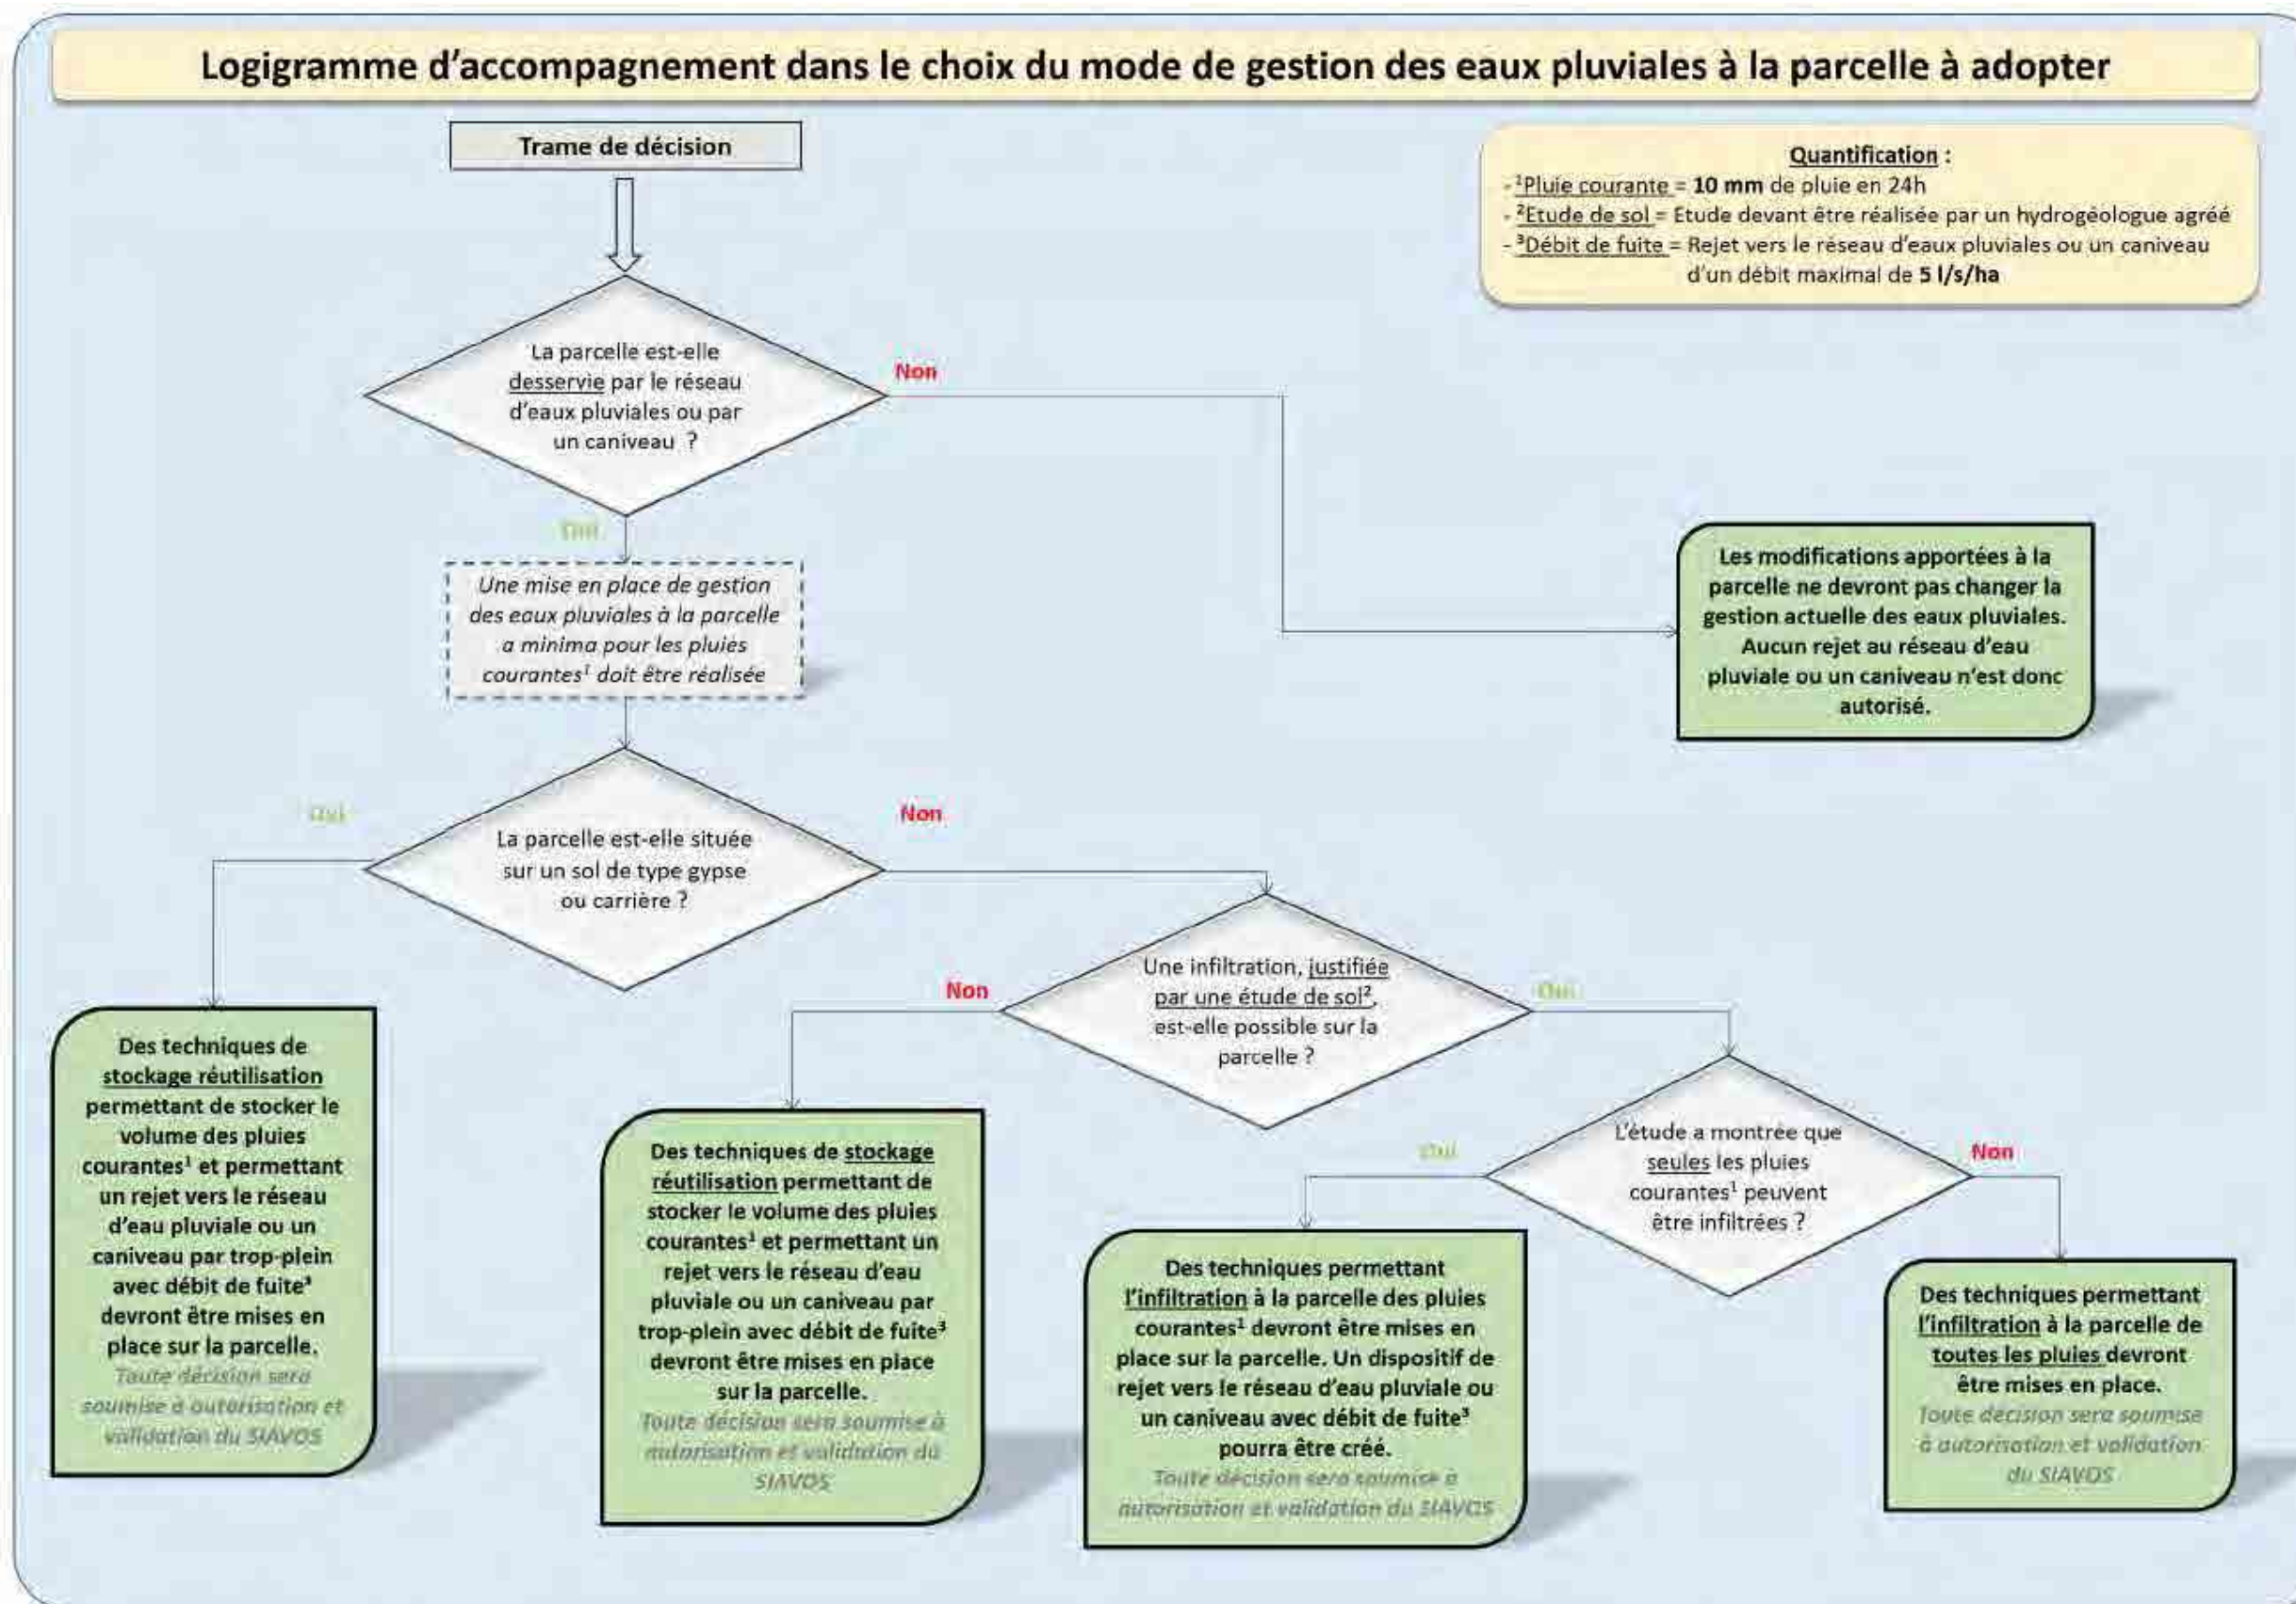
Logigramme d'accompagnement dans le choix du mode de gestion des eaux pluviales à la parcelle à adopter

Trame de décision

Quantification :
- $^1$Pluie courante = **10 mm** de pluie en 24h
- $^2$Etude de sol = Etude devant être réalisée par un hydrogéologue agréé
- $^3$Débit de fuite = Rejet vers le réseau d'eaux pluviales ou un caniveau d'un débit maximal de **5 l/s/ha**

La parcelle est-elle desservie par le réseau d'eaux pluviales ou par un caniveau ?

Non

Oui

Une mise en place de gestion des eaux pluviales à la parcelle a minima pour les pluies courantes$^1$ doit être réalisée

Les modifications apportées à la parcelle ne devront pas changer la gestion actuelle des eaux pluviales. Aucun rejet au réseau d'eau pluviale ou un caniveau n'est donc autorisé.

Oui

Non

La parcelle est-elle située sur un sol de type gypse ou carrière ?

Non

Une infiltration, justifiée par une étude de sol$^2$, est-elle possible sur la parcelle ?

Oui

Des techniques de stockage réutilisation permettant de stocker le volume des pluies courantes$^1$ et permettant un rejet vers le réseau d'eau pluviale ou un caniveau par trop-plein avec débit de fuite$^3$ devront être mises en place sur la parcelle. Toute décision sera soumise à autorisation et validation du SIAVOS

Des techniques de stockage réutilisation permettant de stocker le volume des pluies courantes$^1$ et permettant un rejet vers le réseau d'eau pluviale ou un caniveau par trop-plein avec débit de fuite$^3$ devront être mises en place sur la parcelle. Toute décision sera soumise à autorisation et validation du SIAVOS

Oui

L'étude a montrée que seules les pluies courantes$^1$ peuvent être infiltrées ?

Non

Des techniques permettant l'infiltration à la parcelle des pluies courantes$^1$ devront être mises en place sur la parcelle. Un dispositif de rejet vers le réseau d'eau pluviale ou un caniveau avec débit de fuite$^3$ pourra être créé. Toute décision sera soumise à autorisation et validation du SIAVOS

Des techniques permettant l'infiltration à la parcelle de toutes les pluies devront être mises en place. Toute décision sera soumise à autorisation et validation du SIAVOS